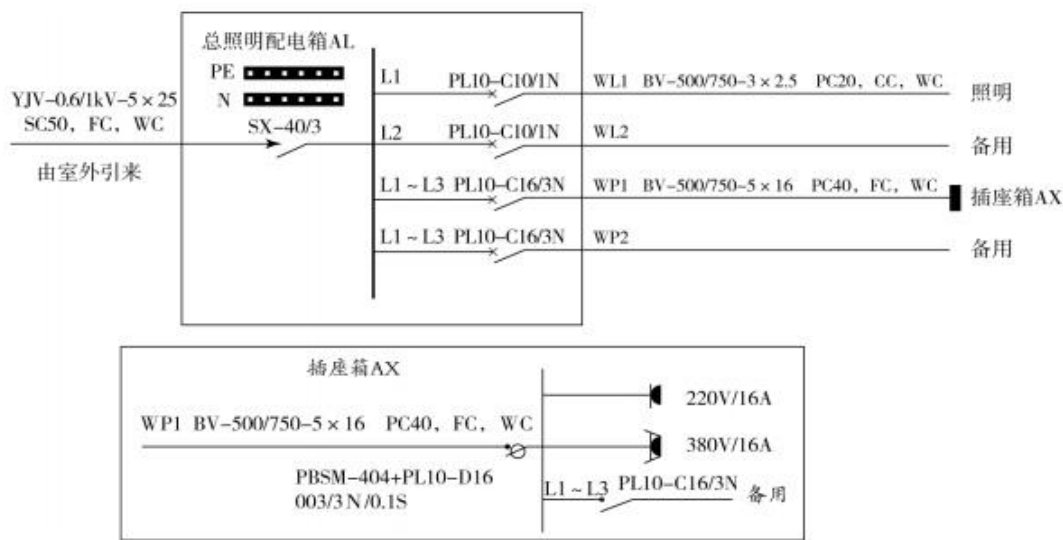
总照明配电箱AL

PE

N

YJV–0.6/1kV–5 × 25
SC50，FC，WC

SX–40/3

由室外引来

L1　PL10–C10/1N　WL1　BV–500/750–3 × 2.5　PC20，CC，WC　照明

L2　PL10–C10/1N　WL2　备用

L1 ~ L3　PL10–C16/3N　WP1　BV–500/750–5 × 16　PC40，FC，WC　插座箱AX

L1 ~ L3　PL10–C16/3N　WP2　备用

插座箱AX

WP1　BV–500/750–5 × 16　PC40，FC，WC

220V/16A

380V/16A

PBSM–404+PL10–D16
003/3 N/0.1S

L1 ~ L3　PL10–C16/3N　备用